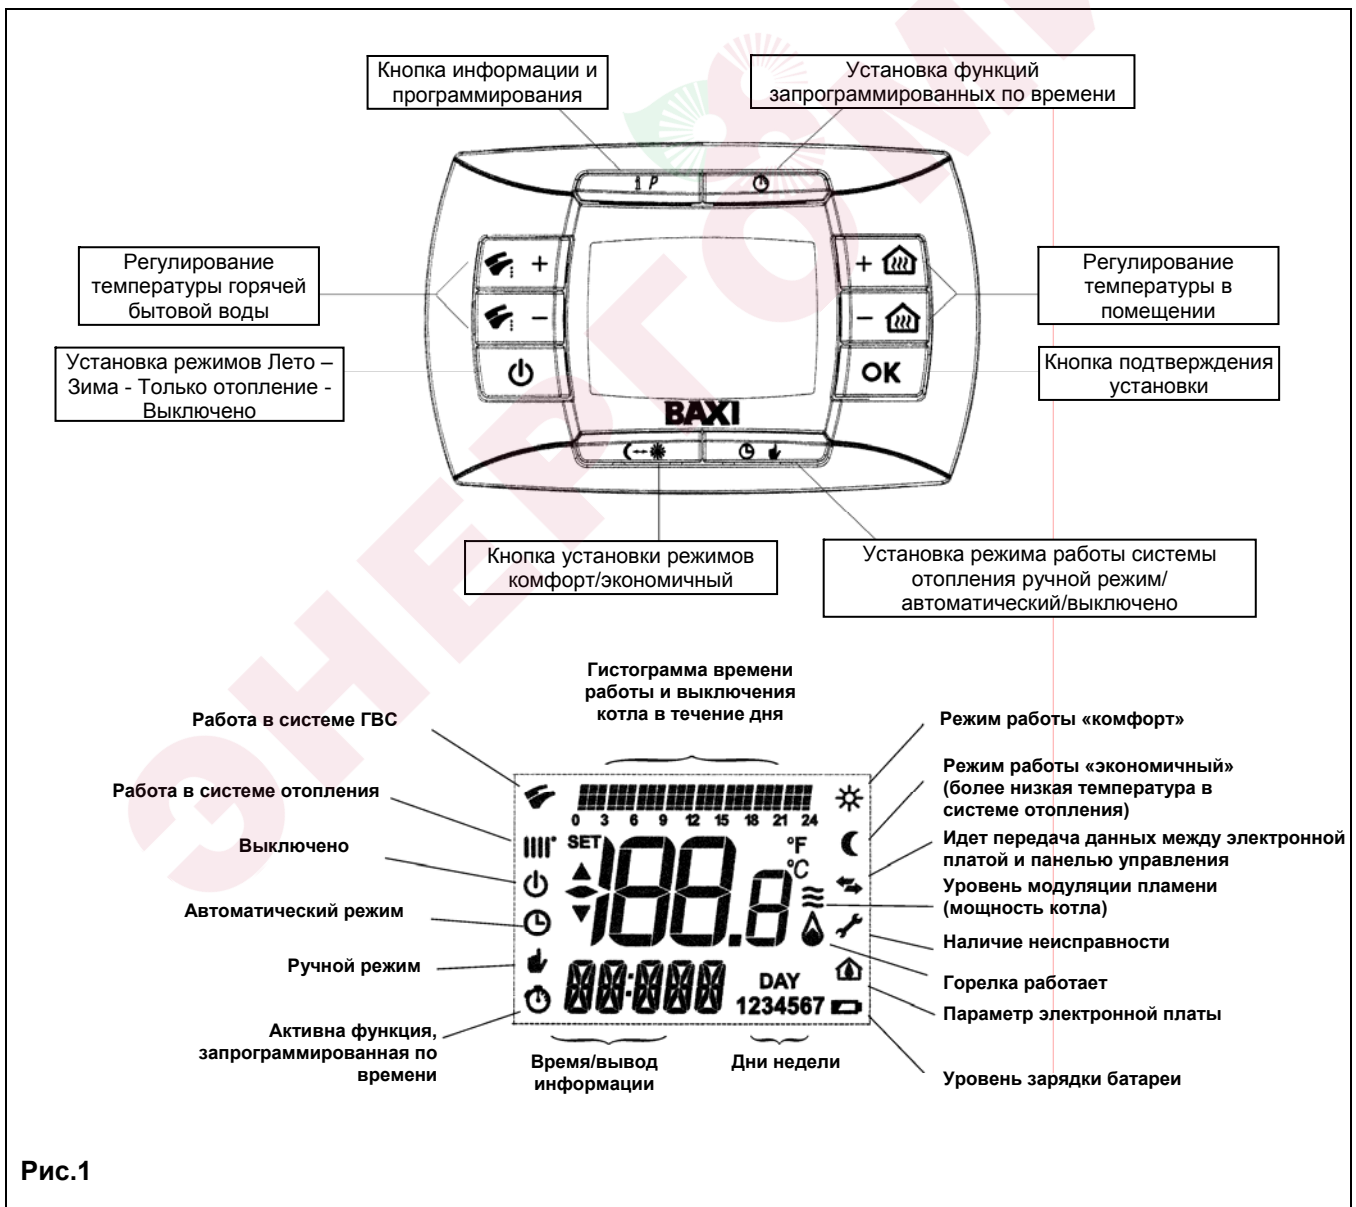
Кнопка информации и программирования

Установка функций запрограммированных по времени

i P

Регулирование температуры горячей бытовой воды

+

–

Регулирование температуры в помещении

+

–

Установка режимов Лето – Зима - Только отопление - Выключено

Кнопка подтверждения установки

OK

BAXI

Кнопка установки режимов комфорт/экономичный

Установка режима работы системы отопления ручной режим/ автоматический/выключено

Гистограмма времени работы и выключения котла в течение дня

Работа в системе ГВС

Режим работы «комфорт»

Работа в системе отопления

Режим работы «экономичный» (более низкая температура в системе отопления)

Выключено

Идет передача данных между электронной платой и панелью управления

Автоматический режим

Уровень модуляции пламени (мощность котла)

Наличие неисправности

Ручной режим

Горелка работает

Активна функция, запрограммированная по времени

Параметр электронной платы

Уровень зарядки батареи

0 3 6 9 12 15 18 21 24

SET

°F

°C

188.8

88:888

DAY

1234567

Время/вывод информации

Дни недели

Рис.1